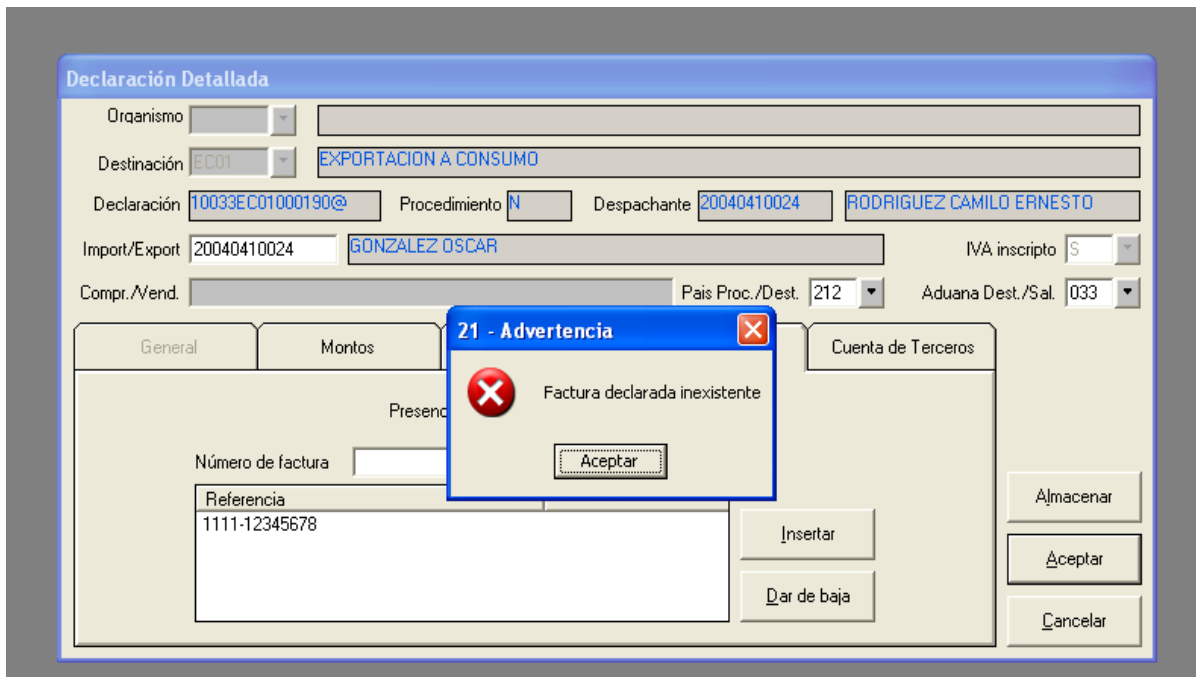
Declaración Detallada

Organismo

Destinación EC01 EXPORTACION A CONSUMO

Declaración 10033EC01000190@ Procedimiento N Despachante 20040410024 RODRIGUEZ CAMILO ERNESTO

Import/Export 20040410024 GONZALEZ OSCAR IVA inscripto S

Compr./Vend. Pais Proc./Dest. 212 Aduana Dest./Sal. 033

General Montos Cuenta de Terceros

Presenc

Número de factura

Referencia
1111-12345678

Insertar

Dar de baja

Almacenar

Aceptar

Cancelar

21 - Advertencia

Factura declarada inexistente

Aceptar